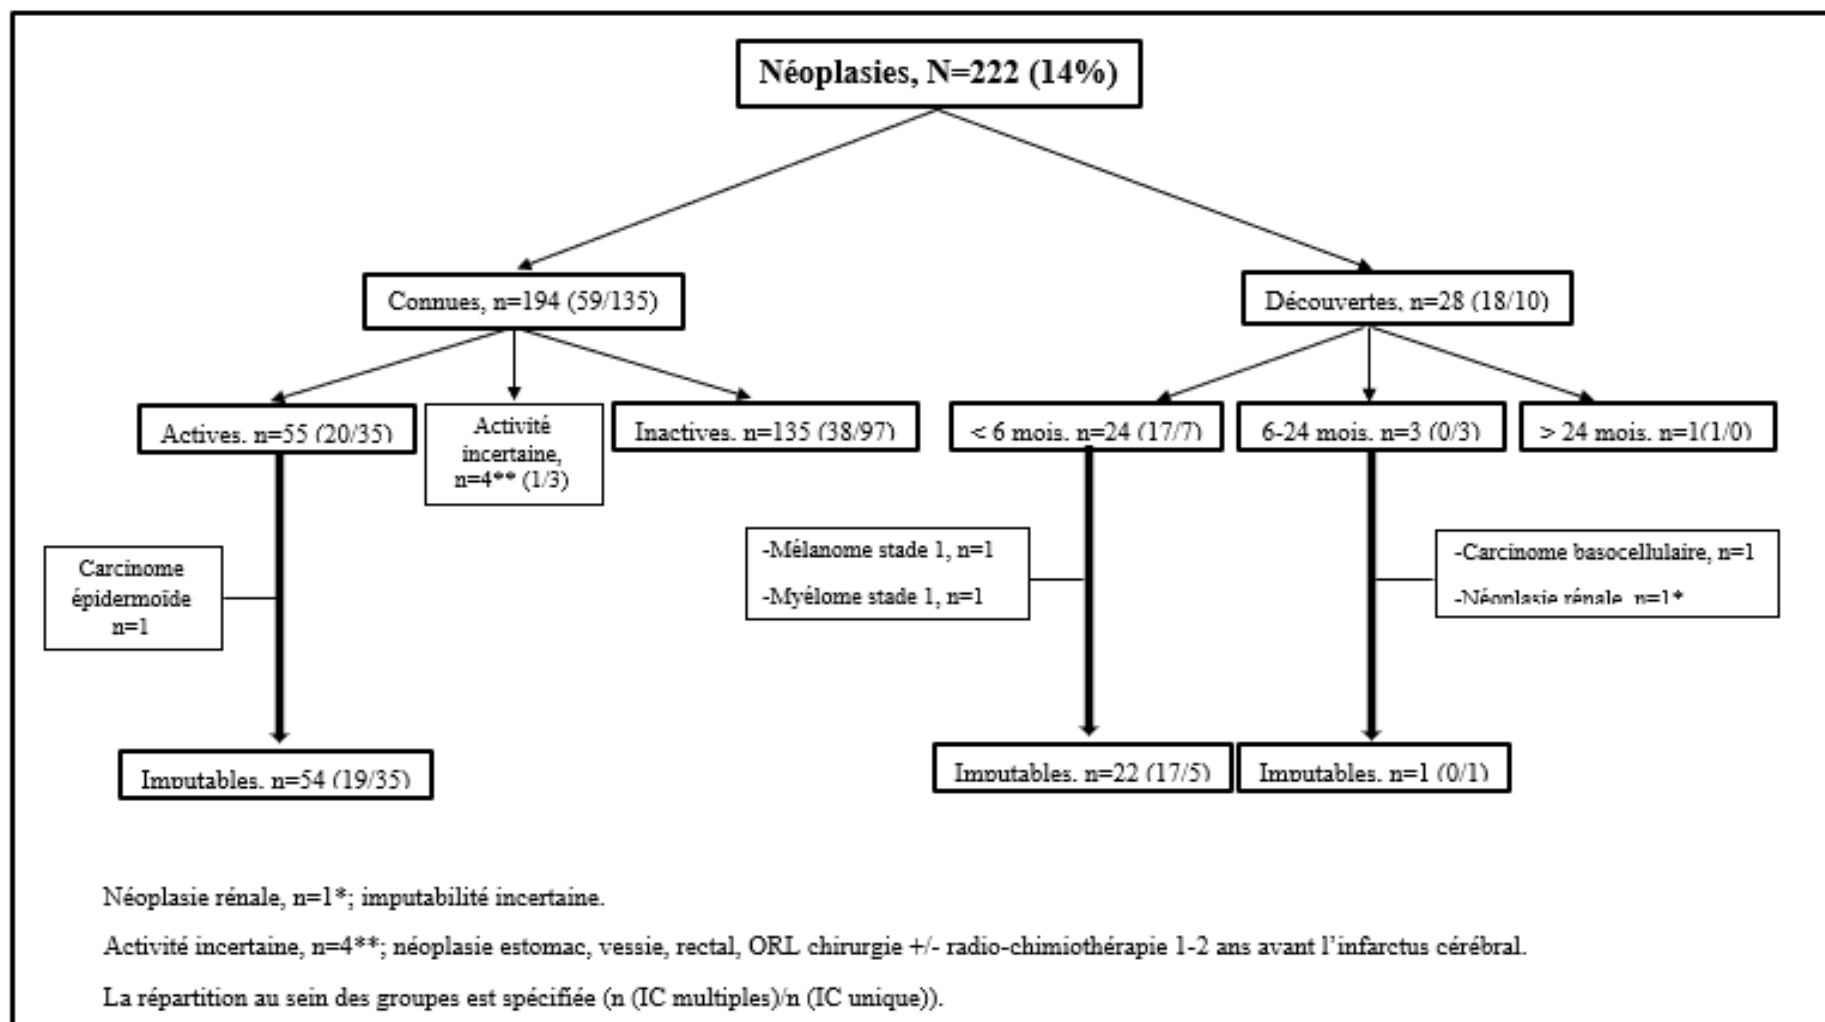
Néoplasies, N=222 (14%)

Connues, n=194 (59/135)

Découvertes, n=28 (18/10)

Actives, n=55 (20/35)

Activité incertaine, n=4** (1/3)

Inactives, n=135 (38/97)

< 6 mois, n=24 (17/7)

6-24 mois, n=3 (0/3)

> 24 mois, n=1(1/0)

Carcinome épidermoide n=1

-Mélanome stade 1, n=1

-Myélome stade 1, n=1

-Carcinome basocellulaire, n=1

-Néoplasie rénale, n=1*

Imputables, n=54 (19/35)

Imputables, n=22 (17/5)

Imputables, n=1 (0/1)

Néoplasie rénale, n=1*; imputabilité incertaine.

Activité incertaine, n=4**; néoplasie estomac, vessie, rectal, ORL chirurgie +/- radio-chimiothérapie 1-2 ans avant l'infarctus cérébral.

La répartition au sein des groupes est spécifiée (n (IC multiples)/n (IC unique)).